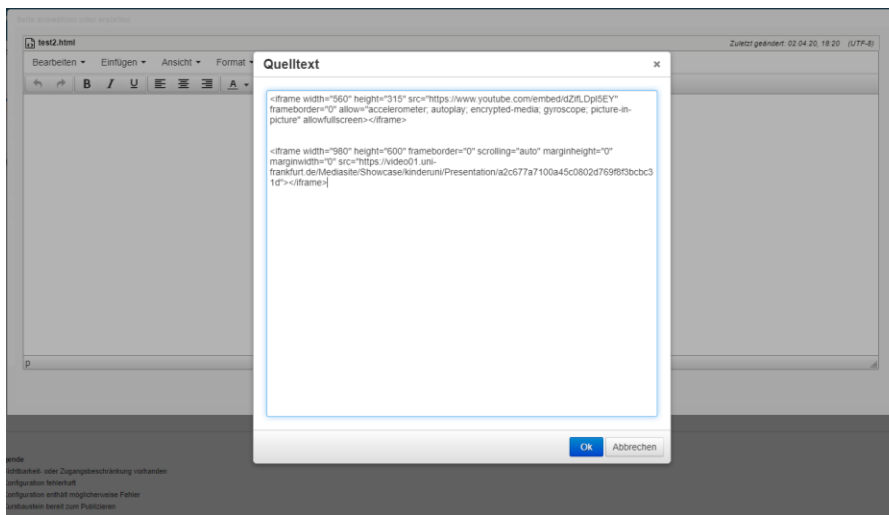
Seite bearbeiten oder erstellen

test2.html

Zuletzt geändert: 02.04.20, 18:20 (UTF-8)

Bearbeiten ▾ Einfügen ▾ Ansicht ▾ Format ▾

B I U A ▾

p

Quelltext ×

<iframe width="560" height="315" src="https://www.youtube.com/embed/dZifLDpl5EY" frameborder="0" allow="accelerometer; autoplay; encrypted-media; gyroscope; picture-in-picture" allowfullscreen></iframe>

<iframe width="960" height="600" frameborder="0" scrolling="auto" marginheight="0" marginwidth="0" src="https://video01.uni-frankfurt.de/Mediasite/Showcase/kinderuni/Presentation/a2c677a7100a45c0802d769f8f3bcbc31d"></iframe>

Ok Abbrechen

ende
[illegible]ichtbarkeit- oder Zugangsbeschränkung vorhanden
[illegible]onfiguration fehlerhaft
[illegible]onfiguration enthält möglicherweise Fehler
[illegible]ursbaustein bereit zum Publizieren